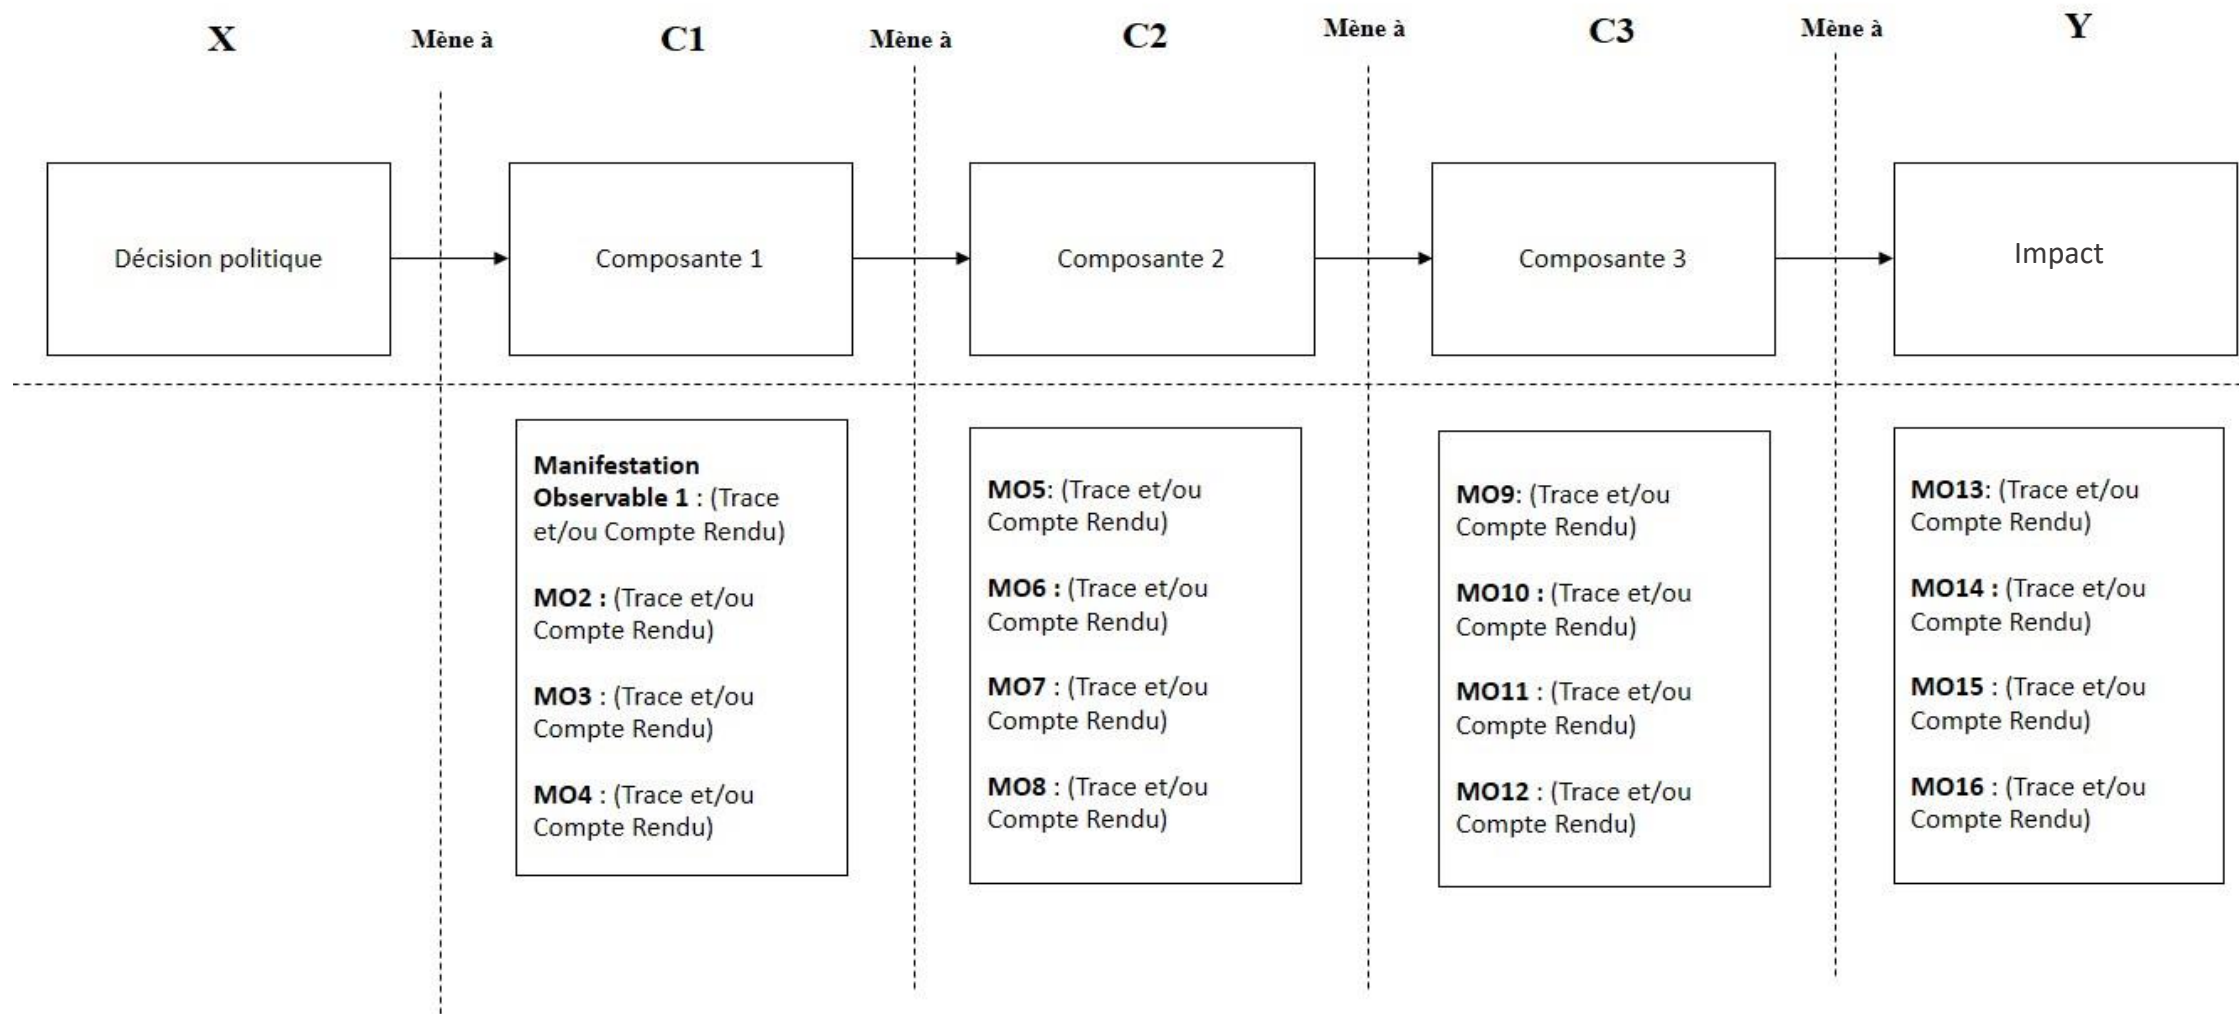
X

Mène à

C1

Mène à

C2

Mène à

C3

Mène à

Y

Décision politique

Composante 1

Composante 2

Composante 3

Impact

**Manifestation Observable 1** : (Trace et/ou Compte Rendu)

**MO2 :** (Trace et/ou Compte Rendu)

**MO3** : (Trace et/ou Compte Rendu)

**MO4** : (Trace et/ou Compte Rendu)

**MO5**: (Trace et/ou Compte Rendu)

**MO6 :** (Trace et/ou Compte Rendu)

**MO7** : (Trace et/ou Compte Rendu)

**MO8** : (Trace et/ou Compte Rendu)

**MO9**: (Trace et/ou Compte Rendu)

**MO10 :** (Trace et/ou Compte Rendu)

**MO11** : (Trace et/ou Compte Rendu)

**MO12** : (Trace et/ou Compte Rendu)

**MO13**: (Trace et/ou Compte Rendu)

**MO14 :** (Trace et/ou Compte Rendu)

**MO15** : (Trace et/ou Compte Rendu)

**MO16** : (Trace et/ou Compte Rendu)